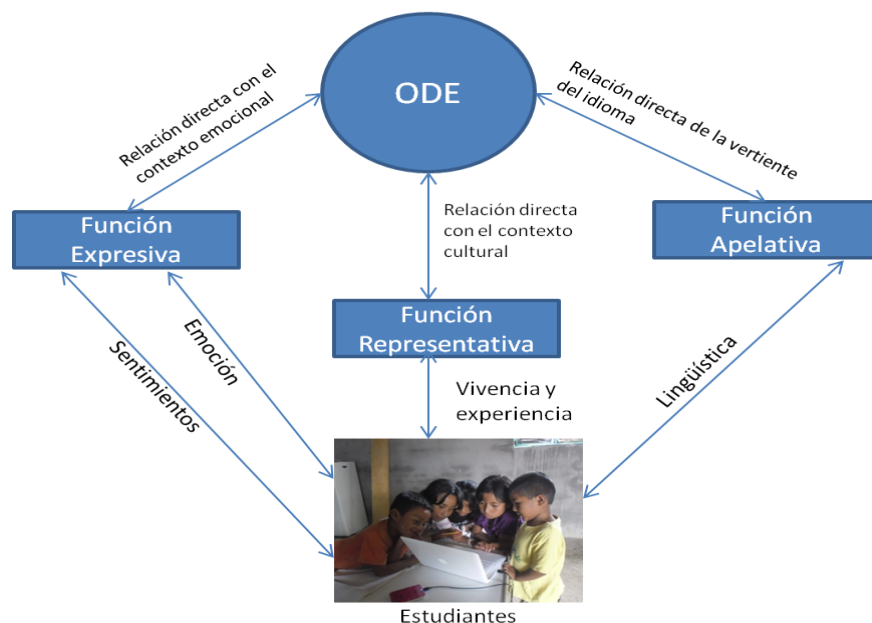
ODE

Relación directa con el contexto emocional

Relación directa de la vertiente del idioma

Función Expresiva

Relación directa con el contexto cultural

Función Apelativa

Función Representativa

Sentimientos

Emoción

Vivencia y experiencia

Lingüística

Estudiantes